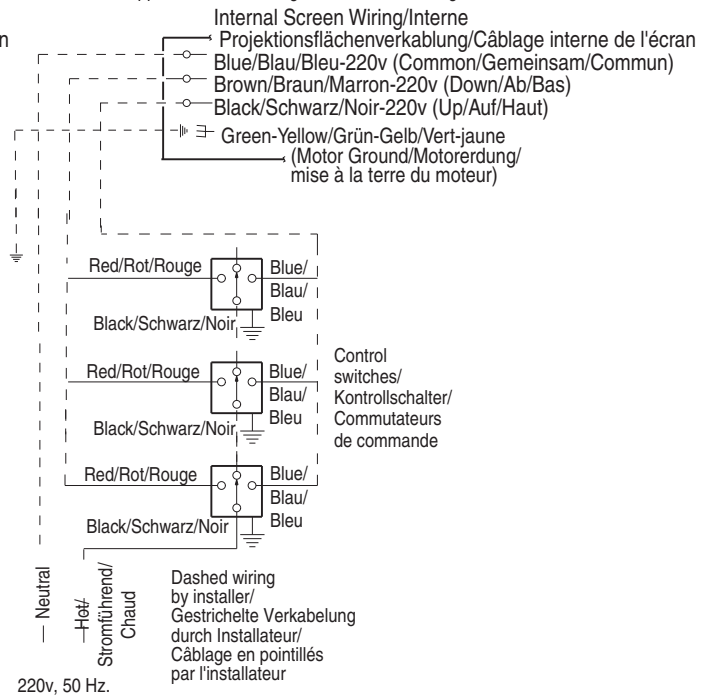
n

Internal Screen Wiring/Interne Projektionsflächenverkablung/Câblage interne de l'écran
Blue/Blau/Bleu-220v (Common/Gemeinsam/Commun)
Brown/Braun/Marron-220v (Down/Ab/Bas)
Black/Schwarz/Noir-220v (Up/Auf/Haut)
Green-Yellow/Grün-Gelb/Vert-jaune (Motor Ground/Motorerdung/ mise à la terre du moteur)

Red/Rot/Rouge
Blue/ Blau/ Bleu
Black/Schwarz/Noir

Red/Rot/Rouge
Blue/ Blau/ Bleu
Black/Schwarz/Noir

Control switches/ Kontrollschalter/ Commutateurs de commande

Red/Rot/Rouge
Blue/ Blau/ Bleu
Black/Schwarz/Noir

Neutral

Hot/ Stromführend/ Chaud

Dashed wiring by installer/ Gestrichelte Verkabelung durch Installateur/ Câblage en pointillés par l'installateur

220v, 50 Hz.